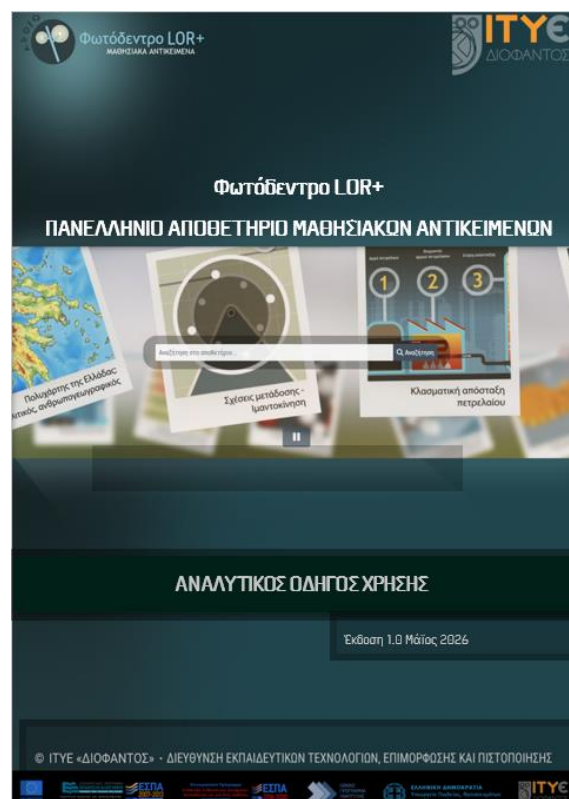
Φωτόδεντρο LOR+
ΜΑΘΗΣΙΑΚΑ ΑΝΤΙΚΕΙΜΕΝΑ

ΙΤΥΕ
ΔΙΟΦΑΝΤΟΣ

Φωτόδεντρο LOR+

ΠΑΝΕΛΛΗΝΙΟ ΑΠΟΘΕΤΗΡΙΟ ΜΑΘΗΣΙΑΚΩΝ ΑΝΤΙΚΕΙΜΕΝΩΝ

Πολυχάρτης της Ελλάδας
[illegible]τικός, ανθρωπογεωγραφικός

Αναζήτηση στο αποθετήριο...

Αναζήτηση

Σχέσεις μετάδοσης - Ιμαντοκίνηση

1 2 3

Κλασματική απόσταξη πετρελαίου

ΑΝΑΛΥΤΙΚΟΣ ΟΔΗΓΟΣ ΧΡΗΣΗΣ

Έκδοση 1.0 Μάϊος 2026

© ΙΤΥΕ «ΔΙΟΦΑΝΤΟΣ» - ΔΙΕΥΘΥΝΣΗ ΕΚΠΑΙΔΕΥΤΙΚΩΝ ΤΕΧΝΟΛΟΓΙΩΝ, ΕΠΙΜΟΡΦΩΣΗΣ ΚΑΙ ΠΙΣΤΟΠΟΙΗΣΗΣ

ΕΣΠΑ ΕΣΠΑ ΕΛΛΗΝΙΚΗ ΔΗΜΟΚΡΑΤΙΑ ΙΤΥΕ